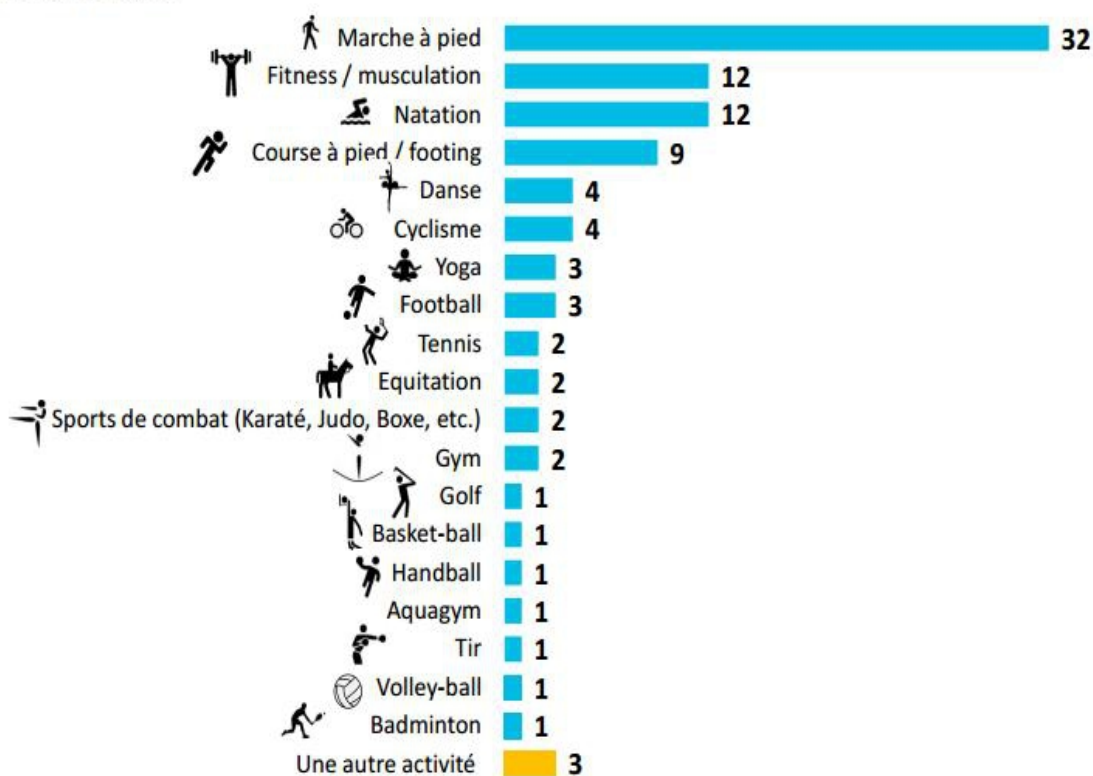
| Activité | Valeur |
|---|---|
| Marche à pied | 32 |
| Fitness / musculation | 12 |
| Natation | 12 |
| Course à pied / footing | 9 |
| Danse | 4 |
| Cyclisme | 4 |
| Yoga | 3 |
| Football | 3 |
| Tennis | 2 |
| Equitation | 2 |
| Sports de combat (Karaté, Judo, Boxe, etc.) | 2 |
| Gym | 2 |
| Golf | 1 |
| Basket-ball | 1 |
| Handball | 1 |
| Aquagym | 1 |
| Tir | 1 |
| Volley-ball | 1 |
| Badminton | 1 |
| Une autre activité | 3 |